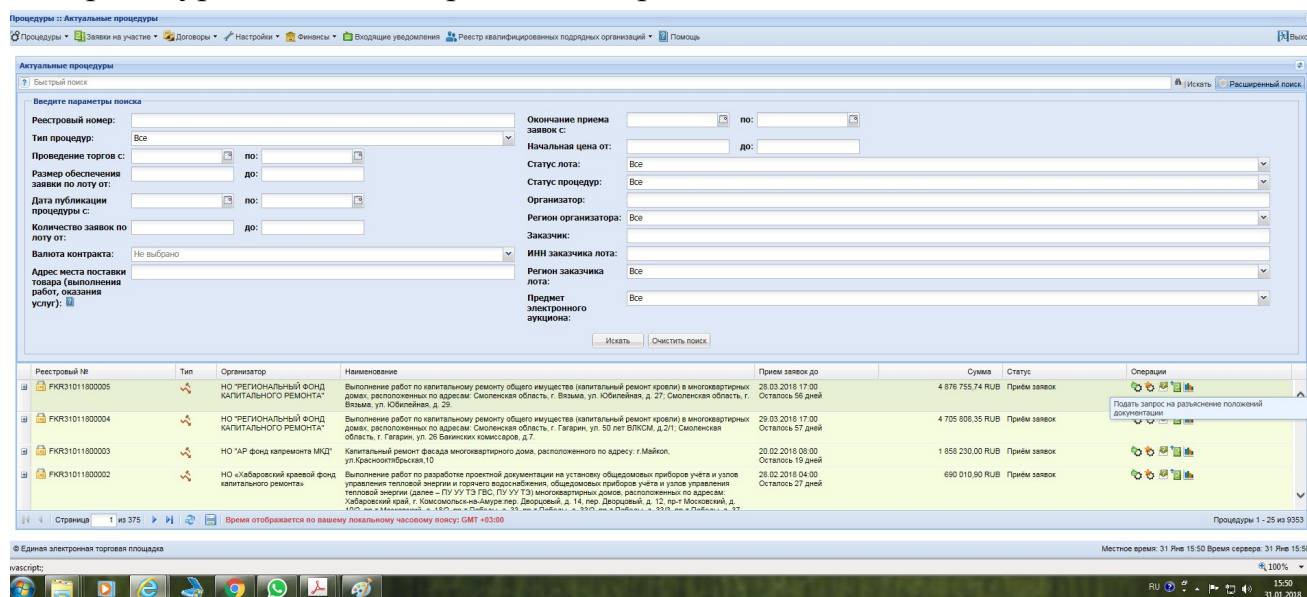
Процедуры :: Актуальные процедуры

Процедуры ▾ Заявки на участие ▾ Договоры ▾ Настройки ▾ Финансы ▾ Входящие уведомления Реестр квалифицированных подрядных организаций ▾ Помощь

Выход

Актуальные процедуры

Быстрый поиск

Искать Расширенный поиск

Введите параметры поиска

Реестровый номер:

Тип процедур: Все

Проведение торгов с: по:

Размер обеспечения заявки по лоту от: до:

Дата публикации процедуры с: по:

Количество заявок по лоту от: до:

Валюта контракта: Не выбрано

Адрес места поставки товара (выполнения работ, оказания услуг):

Окончание приема заявок с: по:

Начальная цена от: до:

Статус лота: Все

Статус процедур: Все

Организатор:

Регион организатора: Все

Заказчик:

ИНН заказчика лота:

Регион заказчика лота: Все

Предмет электронного аукциона: Все

Искать Очистить поиск

| Реестровый № | Тип | Организатор | Наименование | Прием заявок до | Сумма | Статус | Операции |
|---|---|---|---|---|---|---|---|
| FKR31011800005 | | НО "РЕГИОНАЛЬНЫЙ ФОНД КАПИТАЛЬНОГО РЕМОНТА" | Выполнение работ по капитальному ремонту общего имущества (капитальный ремонт кровли) в многоквартирных домах, расположенных по адресам: Смоленская область, г. Вязьма, ул. Юбилейная, д. 27; Смоленская область, г. Вязьма, ул. Юбилейная, д. 29. | 28.03.2018 17:00 Осталось 56 дней | 4 876 755,74 RUB | Приём заявок | Подать запрос на разъяснение положений документации |
| FKR31011800004 | | НО "РЕГИОНАЛЬНЫЙ ФОНД КАПИТАЛЬНОГО РЕМОНТА" | Выполнение работ по капитальному ремонту общего имущества (капитальный ремонт кровли) в многоквартирных домах, расположенных по адресам: Смоленская область, г. Гагарин, ул. 50 лет ВЛКСМ, д.2/1; Смоленская область, г. Гагарин, ул. 26 Бакинских комиссаров, д.7. | 29.03.2018 17:00 Осталось 57 дней | 4 705 808,35 RUB | Приём заявок | |
| FKR31011800003 | | НО "АР фонд капремонта МКД" | Капитальный ремонт фасада многоквартирного дома, расположенного по адресу: г.Майкоп, ул.Краснооктябрьская,10 | 20.02.2018 08:00 Осталось 19 дней | 1 858 230,00 RUB | Приём заявок | |
| FKR31011800002 | | НО «Хабаровский краевой фонд капитального ремонта» | Выполнение работ по разработке проектной документации на установку общедомовых приборов учёта и узлов управления тепловой энергии и горячего водоснабжения, общедомовых приборов учёта и узлов управления тепловой энергии (далее – ПУ УУ ТЭ ГВС, ПУ УУ ТЭ) многоквартирных домов, расположенных по адресам: Хабаровский край, г. Комсомольск-на-Амуре пер. Дворцовый, д. 14, пер. Дворцовый, д. 12, пр-т Московский, д. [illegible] | 28.02.2018 04:00 Осталось 27 дней | 690 010,90 RUB | Приём заявок | |

Страница 1 из 375 Время отображается по вашему локальному часовому поясу: GMT +03:00

Процедуры 1 - 25 из 9353

© Единая электронная торговая площадка

Местное время: 31 Янв 15:50 Время сервера: 31 Янв 15:5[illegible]

vascript:;

100%

RU 15:50 31.01.2018